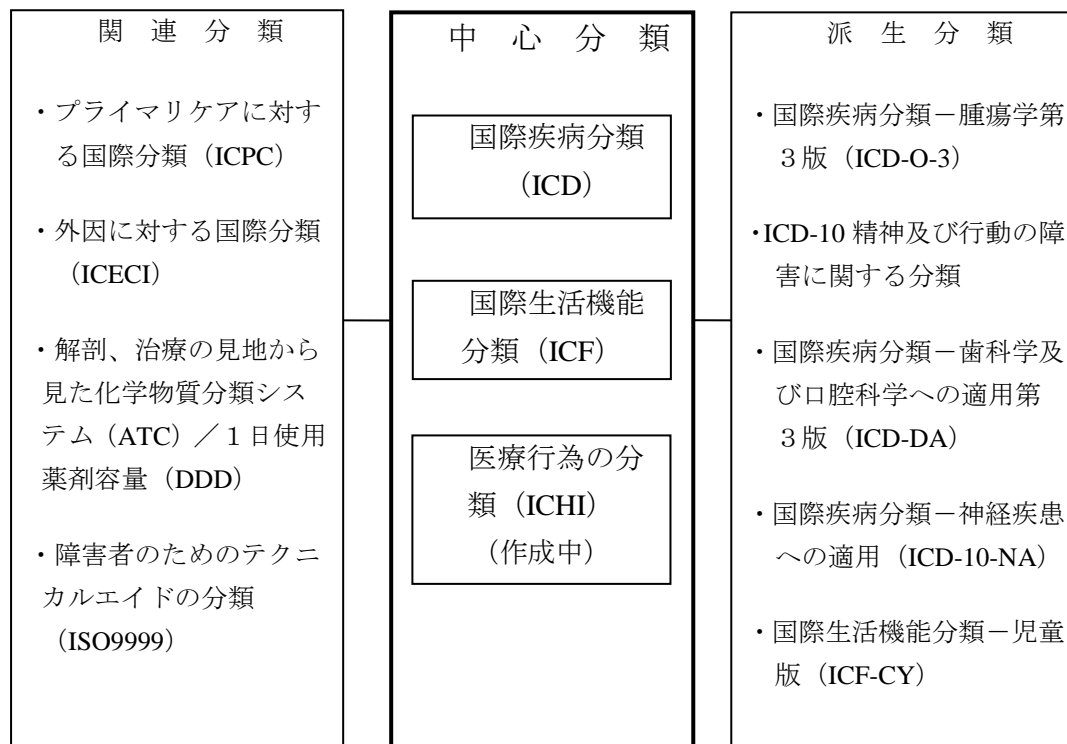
関 連 分 類

・プライマリケアに対する国際分類（ICPC）

・外因に対する国際分類（ICECI）

・解剖、治療の見地から見た化学物質分類システム（ATC）／１日使用薬剤容量（DDD）

・障害者のためのテクニカルエイドの分類（ISO9999）

中 心 分 類

国際疾病分類（ICD）

国際生活機能分類（ICF）

医療行為の分類（ICHI）（作成中）

派 生 分 類

・国際疾病分類－腫瘍学第３版（ICD-O-3）

・ICD-10 精神及び行動の障害に関する分類

・国際疾病分類－歯科学及び口腔科学への適用第３版（ICD-DA）

・国際疾病分類－神経疾患への適用（ICD-10-NA）

・国際生活機能分類－児童版（ICF-CY）